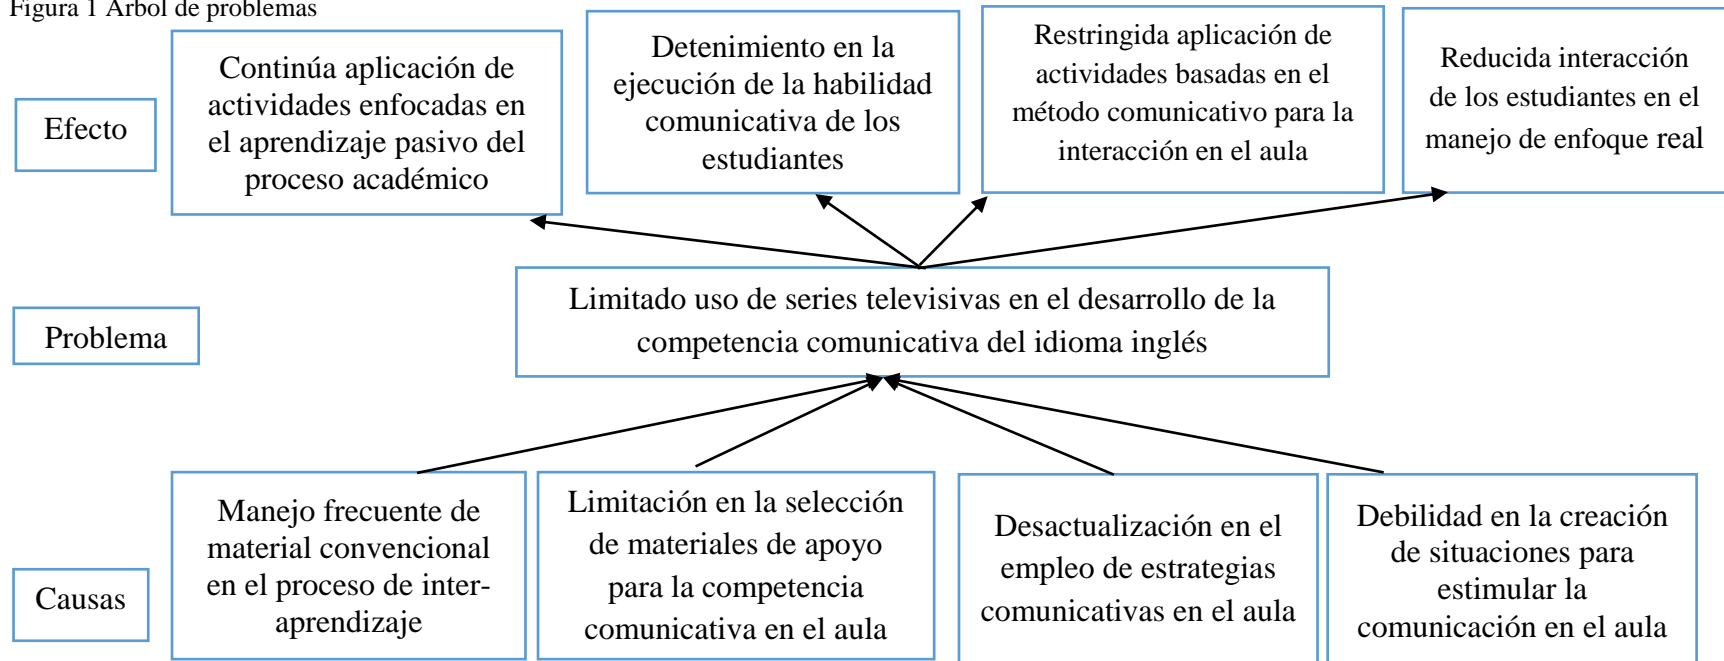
Figura 1 Árbol de problemas

Efecto

Continúa aplicación de actividades enfocadas en el aprendizaje pasivo del proceso académico

Detenimiento en la ejecución de la habilidad comunicativa de los estudiantes

Restringida aplicación de actividades basadas en el método comunicativo para la interacción en el aula

Reducida interacción de los estudiantes en el manejo de enfoque real

Problema

Limitado uso de series televisivas en el desarrollo de la competencia comunicativa del idioma inglés

Causas

Manejo frecuente de material convencional en el proceso de inter-aprendizaje

Limitación en la selección de materiales de apoyo para la competencia comunicativa en el aula

Desactualización en el empleo de estrategias comunicativas en el aula

Debilidad en la creación de situaciones para estimular la comunicación en el aula